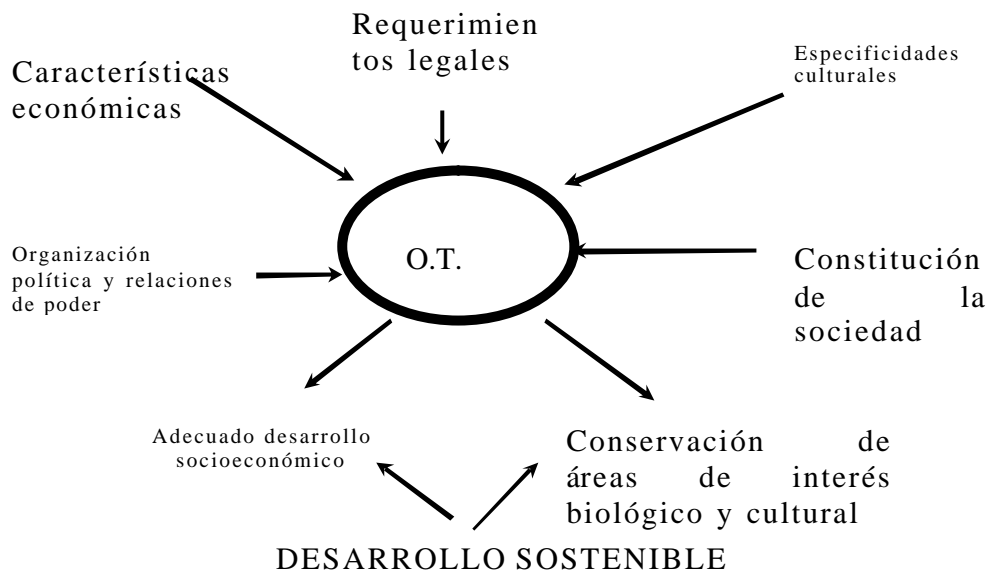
Requerimien tos legales

Características económicas

Especificidades culturales

Organización política y relaciones de poder

O.T.

Constitución de la sociedad

Adecuado desarrollo socioeconómico

Conservación de áreas de interés biológico y cultural

DESARROLLO SOSTENIBLE